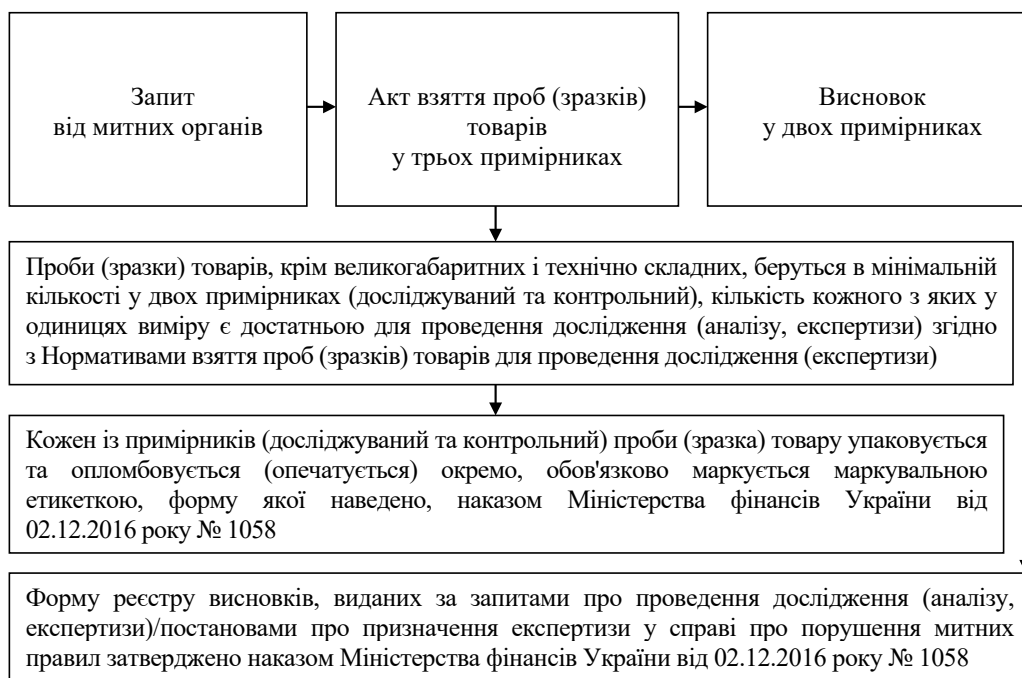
Запит від митних органів

Акт взяття проб (зразків) товарів у трьох примірниках

Висновок у двох примірниках

Проби (зразки) товарів, крім великогабаритних і технічно складних, беруться в мінімальній кількості у двох примірниках (досліджуваний та контрольний), кількість кожного з яких у одиницях виміру є достатньою для проведення дослідження (аналізу, експертизи) згідно з Нормативами взяття проб (зразків) товарів для проведення дослідження (експертизи)

Кожен із примірників (досліджуваний та контрольний) проби (зразка) товару упаковується та опломбовується (опечатується) окремо, обов'язково маркується маркувальною етикеткою, форму якої наведено, наказом Міністерства фінансів України від 02.12.2016 року № 1058

Форму реєстру висновків, виданих за запитами про проведення дослідження (аналізу, експертизи)/постановами про призначення експертизи у справі про порушення митних правил затверджено наказом Міністерства фінансів України від 02.12.2016 року № 1058